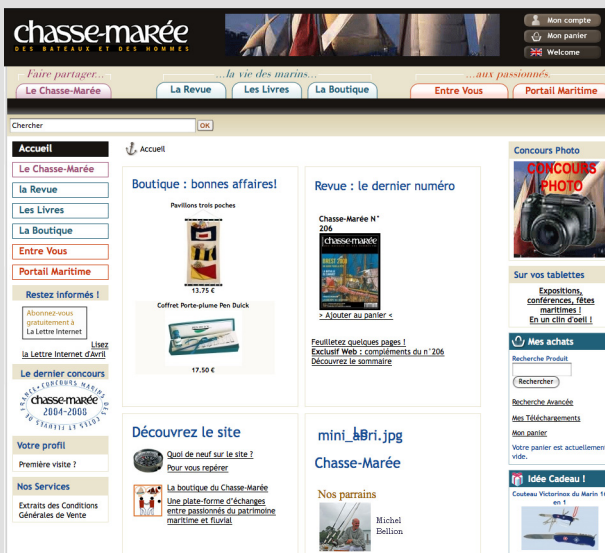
chasse-marée
DES BATEAUX ET DES HOMMES

Mon compte
Mon panier
Welcome

Faire partager...
...la vie des marins...
...aux passionnés.

Le Chasse-Marée
La Revue
Les Livres
La Boutique
Entre Vous
Portail Maritime

Chercher
OK

Accueil

Accueil
Le Chasse-Marée
la Revue
Les Livres
La Boutique
Entre Vous
Portail Maritime

Restez informés !
Abonnez-vous gratuitement à La Lettre Internet
Lisez la Lettre Internet d'Avril

Le dernier concours
FRANCE CONCOURS MARINS
chasse-marée
2004-2008

Votre profil
Première visite ?

Nos Services
Extraits des Conditions Générales de Vente

Boutique : bonnes affaires!
Pavillons trois poches
13.75 €
Coffret Porte-plume Pen Duick
17.50 €

Revue : le dernier numéro
Chasse-Marée N° 206
chasse-marée
> Ajouter au panier <
Feuilletez quelques pages !
Exclusif Web : compléments du n°206
Découvrez le sommaire

Découvrez le site
Quoi de neuf sur le site ?
Pour vous repérer
La boutique du Chasse-Marée
Une plate-forme d'échanges entre passionnés du patrimoine maritime et fluvial

mini_aBri.jpg
Chasse-Marée
Nos parrains
Michel Bellion

Concours Photo
CONCOURS PHOTO

Sur vos tablettes
Expositions, conférences, fêtes maritimes ! En un clin d'oeil !

Mes achats
Recherche Produit
Rechercher
Recherche Avancée
Mes Téléchargements
Mon panier
Votre panier est actuellement vide.

Idée Cadeau !
Couteau Victorinox du Marin 1 en 1